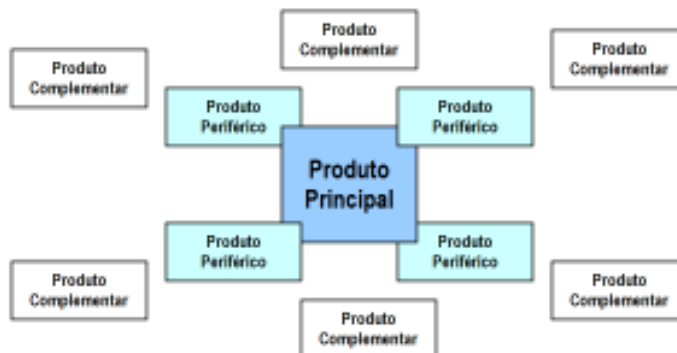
Produto Complementar

Produto Complementar

Produto Complementar

Produto Periférico

Produto Periférico

Produto Principal

Produto Periférico

Produto Periférico

Produto Complementar

Produto Complementar

Produto Complementar